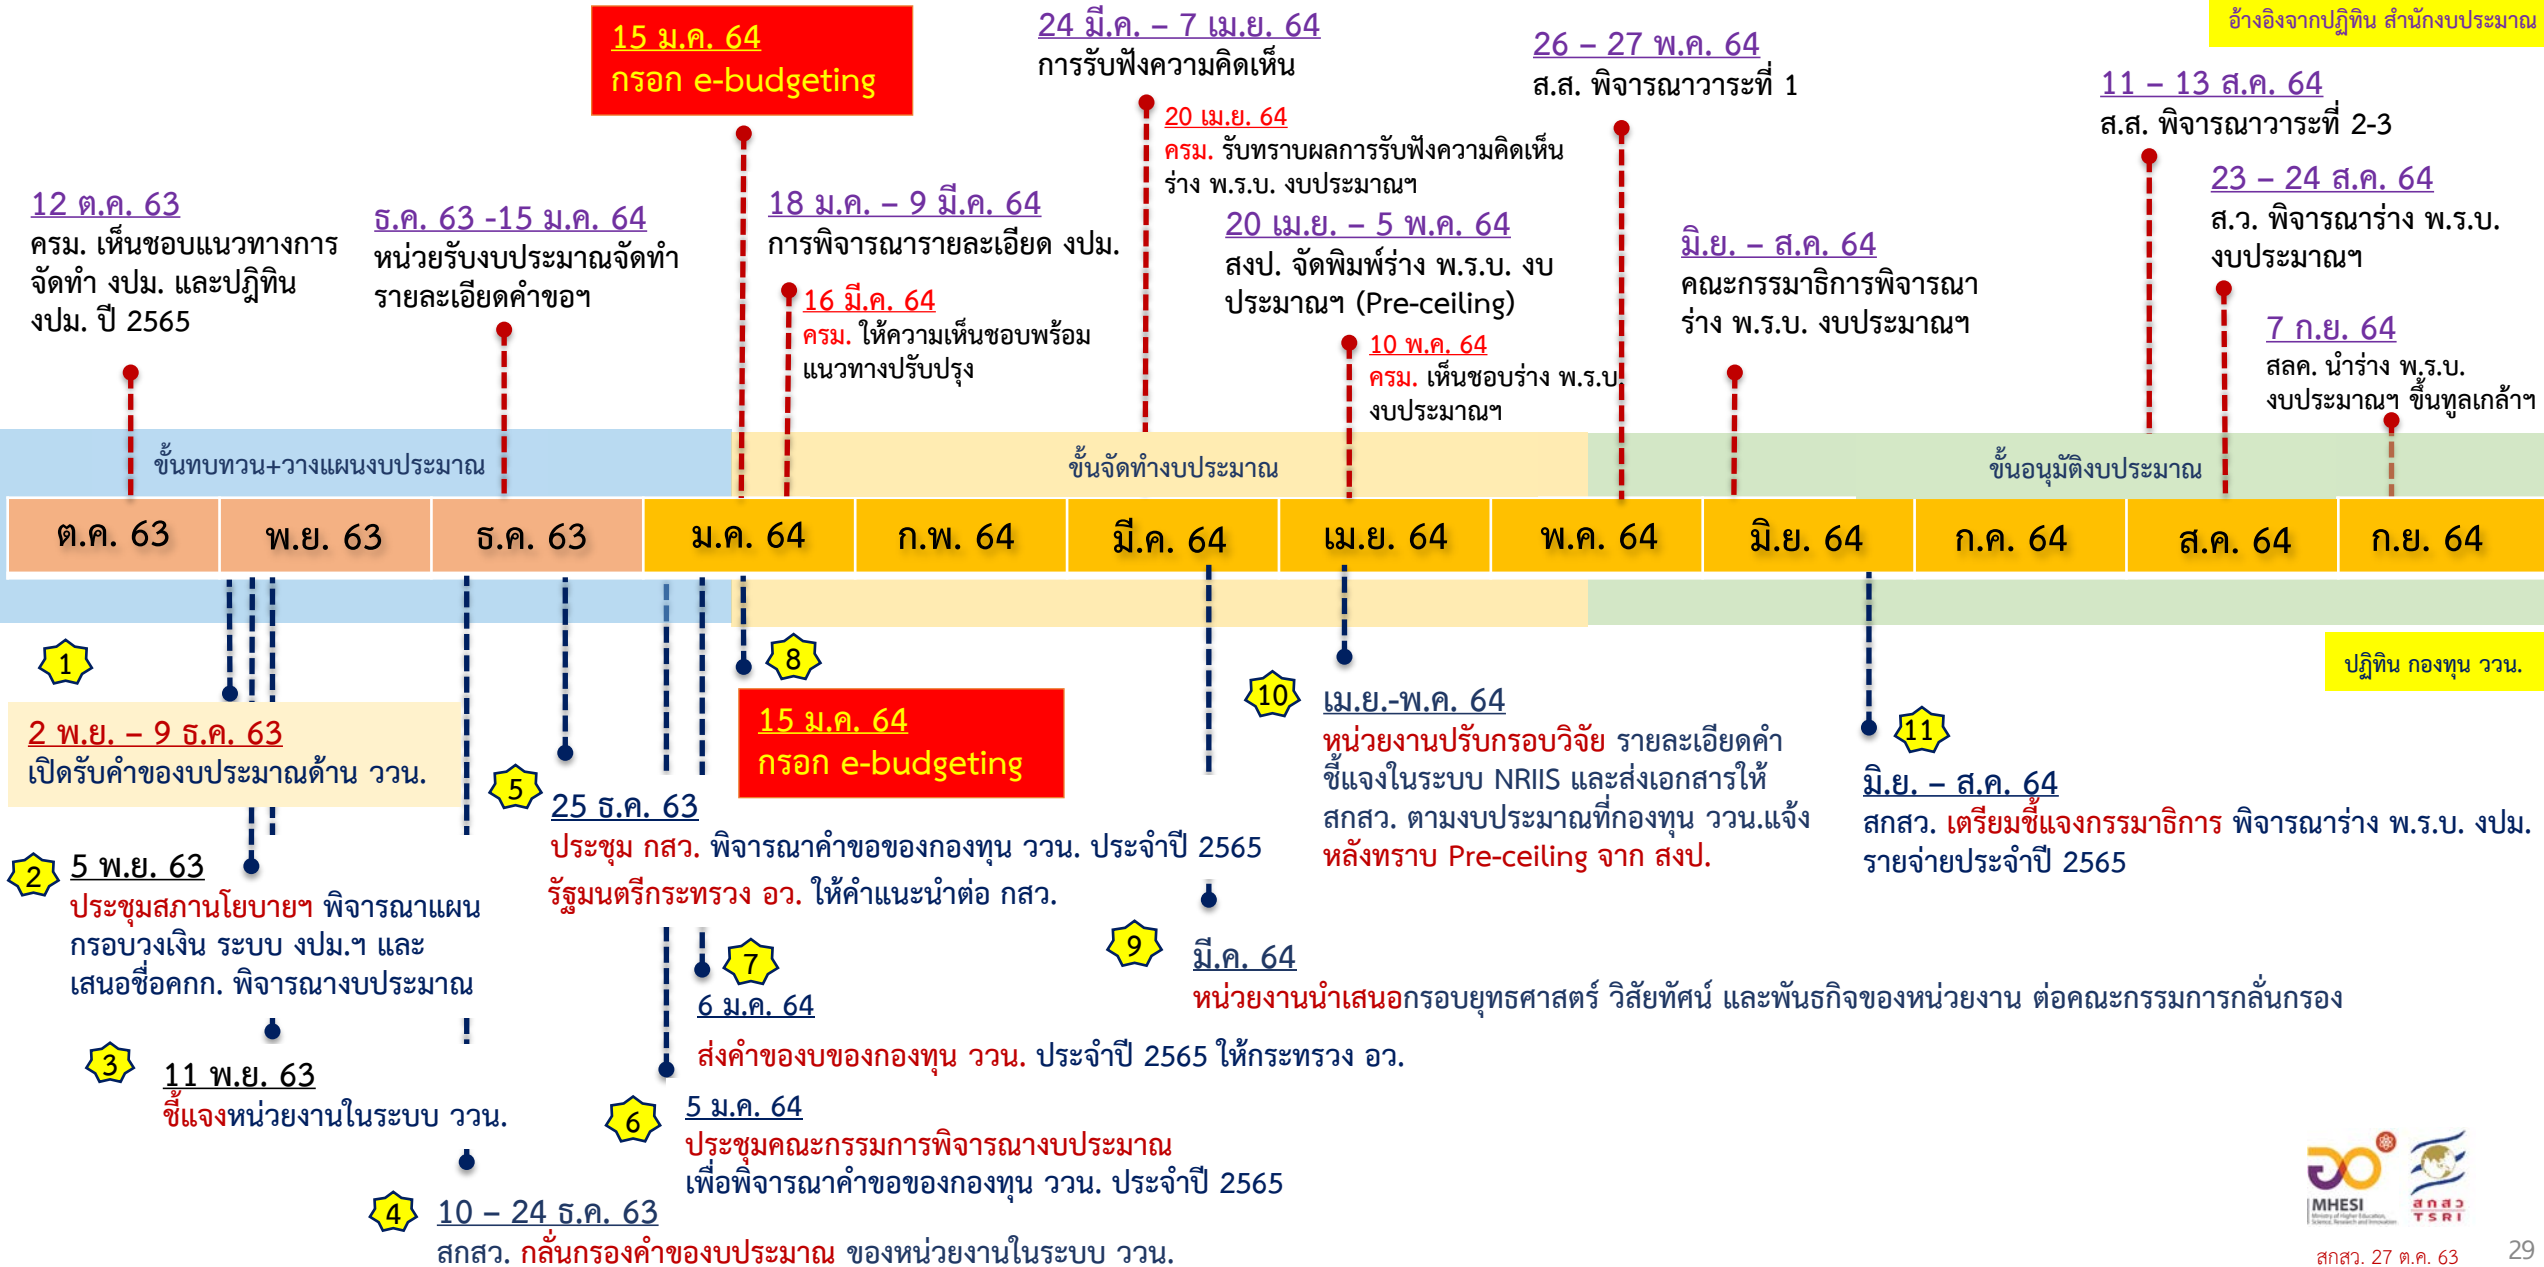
อ้างอิงจากปฏิทิน สำนักงบประมาณ

15 ม.ค. 64
กรอก e-budgeting

24 มี.ค. – 7 เม.ย. 64
การรับฟังความคิดเห็น

26 – 27 พ.ค. 64
ส.ส. พิจารณาวาระที่ 1

11 – 13 ส.ค. 64
ส.ส. พิจารณาวาระที่ 2-3

20 เม.ย. 64
ครม. รับทราบผลการรับฟังความคิดเห็นร่าง พ.ร.บ. งบประมาณฯ

12 ต.ค. 63
ครม. เห็นชอบแนวทางการจัดทำ งปม. และปฏิทิน งปม. ปี 2565

ธ.ค. 63 -15 ม.ค. 64
หน่วยรับงบประมาณจัดทำรายละเอียดคำขอฯ

18 ม.ค. – 9 มี.ค. 64
การพิจารณารายละเอียด งปม.

16 มี.ค. 64
ครม. ให้ความเห็นชอบพร้อมแนวทางปรับปรุง

20 เม.ย. – 5 พ.ค. 64
สงป. จัดพิมพ์ร่าง พ.ร.บ. งบประมาณฯ (Pre-ceiling)

10 พ.ค. 64
ครม. เห็นชอบร่าง พ.ร.บ งบประมาณฯ

มิ.ย. – ส.ค. 64
คณะกรรมาธิการพิจารณาร่าง พ.ร.บ. งบประมาณฯ

23 – 24 ส.ค. 64
ส.ว. พิจารณาร่าง พ.ร.บ. งบประมาณฯ

7 ก.ย. 64
สลค. นำร่าง พ.ร.บ. งบประมาณฯ ขึ้นทูลเกล้าฯ

ขั้นทบทวน+วางแผนงบประมาณ

ขั้นจัดทำงบประมาณ

ขั้นอนุมัติงบประมาณ

| ต.ค. 63 | พ.ย. 63 | ธ.ค. 63 | ม.ค. 64 | ก.พ. 64 | มี.ค. 64 | เม.ย. 64 | พ.ค. 64 | มิ.ย. 64 | ก.ค. 64 | ส.ค. 64 | ก.ย. 64 |
|---|---|---|---|---|---|---|---|---|---|---|---|

ปฏิทิน กองทุน ววน.

1
2 พ.ย. – 9 ธ.ค. 63
เปิดรับคำของบประมาณด้าน ววน.

8
15 ม.ค. 64
กรอก e-budgeting

10
เม.ย.-พ.ค. 64
หน่วยงานปรับกรอบวิจัย รายละเอียดคำชี้แจงในระบบ NRIIS และส่งเอกสารให้ สกสว. ตามงบประมาณที่กองทุน ววน.แจ้ง หลังทราบ Pre-ceiling จาก สงป.

11
มิ.ย. – ส.ค. 64
สกสว. เตรียมชี้แจงกรรมาธิการ พิจารณาร่าง พ.ร.บ. งปม. รายจ่ายประจำปี 2565

5
25 ธ.ค. 63
ประชุม กสว. พิจารณาคำขอของกองทุน ววน. ประจำปี 2565
รัฐมนตรีกระทรวง อว. ให้คำแนะนำต่อ กสว.

2
5 พ.ย. 63
ประชุมสภานโยบายฯ พิจารณาแผนกรอบวงเงิน ระบบ งปม.ฯ และเสนอชื่อคกก. พิจารณางบประมาณ

9
มี.ค. 64
หน่วยงานนำเสนอกรอบยุทธศาสตร์ วิสัยทัศน์ และพันธกิจของหน่วยงาน ต่อคณะกรรมการกลั่นกรอง

7
6 ม.ค. 64
ส่งคำของบของกองทุน ววน. ประจำปี 2565 ให้กระทรวง อว.

3
11 พ.ย. 63
ชี้แจงหน่วยงานในระบบ ววน.

6
5 ม.ค. 64
ประชุมคณะกรรมการพิจารณางบประมาณ
เพื่อพิจารณาคำขอของกองทุน ววน. ประจำปี 2565

4
10 – 24 ธ.ค. 63
สกสว. กลั่นกรองคำของบประมาณ ของหน่วยงานในระบบ ววน.

MHESI
สกสว
TSRI
สกสว. 27 ต.ค. 63
29